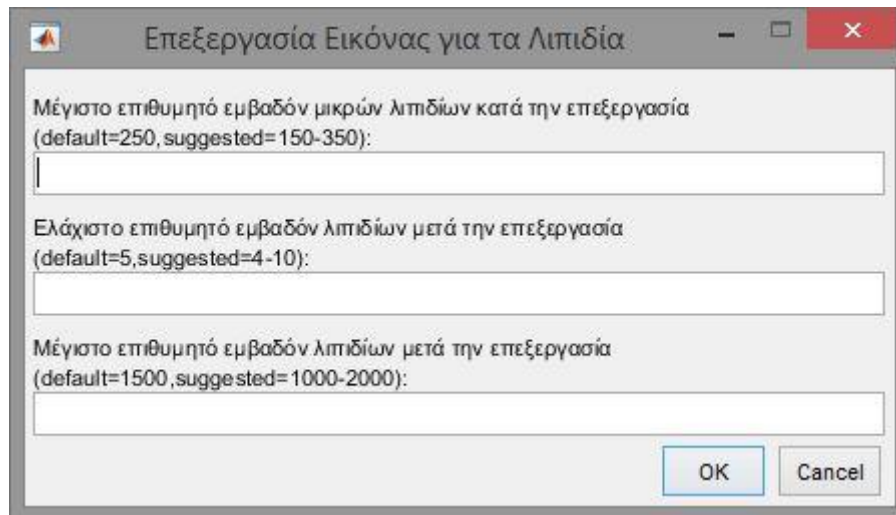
Επεξεργασία Εικόνας για τα Λιπιδία

Μέγιστο επιθυμητό εμβαδόν μικρών λιπιδίων κατά την επεξεργασία (default=250, suggested=150-350):

Ελάχιστο επιθυμητό εμβαδόν λιπιδίων μετά την επεξεργασία (default=5,suggested=4-10):

Μέγιστο επιθυμητό εμβαδόν λιπιδίων μετά την επεξεργασία (default=1500,suggested=1000-2000):

OK

Cancel